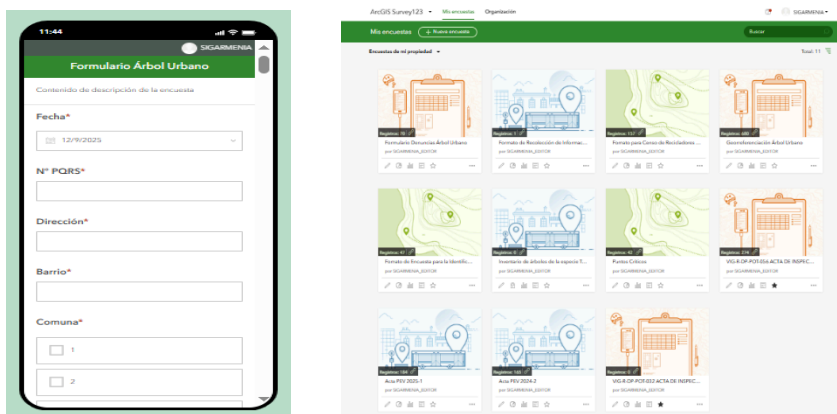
11:44

SIGARMENIA

Formulario Árbol Urbano

Contenido de descripción de la encuesta

Fecha*

12/9/2025

Nº PQRS*

Dirección*

Barrio*

Comuna*

1

2

ArcGIS Survey123 Mis encuestas Organización

SIGARMENIA

Mis encuestas + Nueva encuesta

Buscar

Encuestas de mi propiedad

Total: 11

Registros: 70
Formulario Denuncias Árbol Urbano
por SIGARMENIA_EDITOR

Registros: 1
Formato de Recolección de Informac...
por SIGARMENIA_EDITOR

Registros: 137
Formato para Censo de Recicladores ...
por SIGARMENIA_EDITOR

Registros: 600
Georreferenciación Árbol Urbano
por SIGARMENIA_EDITOR

Registros: 47
Formato de Encuesta para la Identific...
por SIGARMENIA_EDITOR

Registros: 0
Inventario de árboles de la especie T...
por SIGARMENIA_EDITOR

Registros: 92
Puntos Críticos
por SIGARMENIA_EDITOR

Registros: 374
VIG-R-OF-POT-016 ACTA DE INSPEC...
por SIGARMENIA_EDITOR

Registros: 184
Acta PSV 2025-1
por SIGARMENIA_EDITOR

Registros: 105
Acta PSV 2024-2
por SIGARMENIA_EDITOR

Registros: 0
VIG-R-OF-POT-012 ACTA DE INSPEC...
por SIGARMENIA_EDITOR